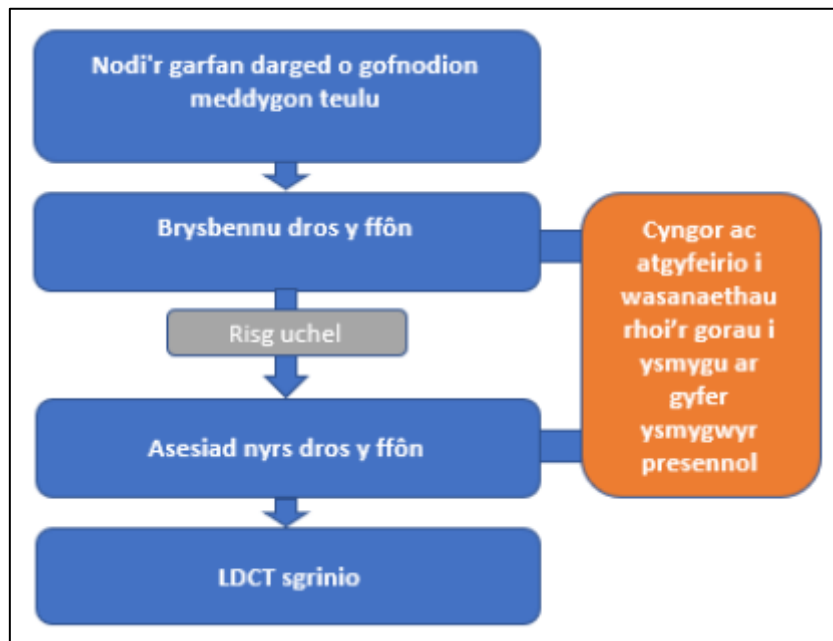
Nodi'r garfan darged o gofnodion meddygon teulu

Brysbennu dros y ffôn

Risg uchel

Asesiad nyrs dros y ffôn

LDCT sgrinio

Cyngor ac atgyfeirio i wasanaethau rhoi'r gorau i ysmygu ar gyfer ysmygwyr presennol